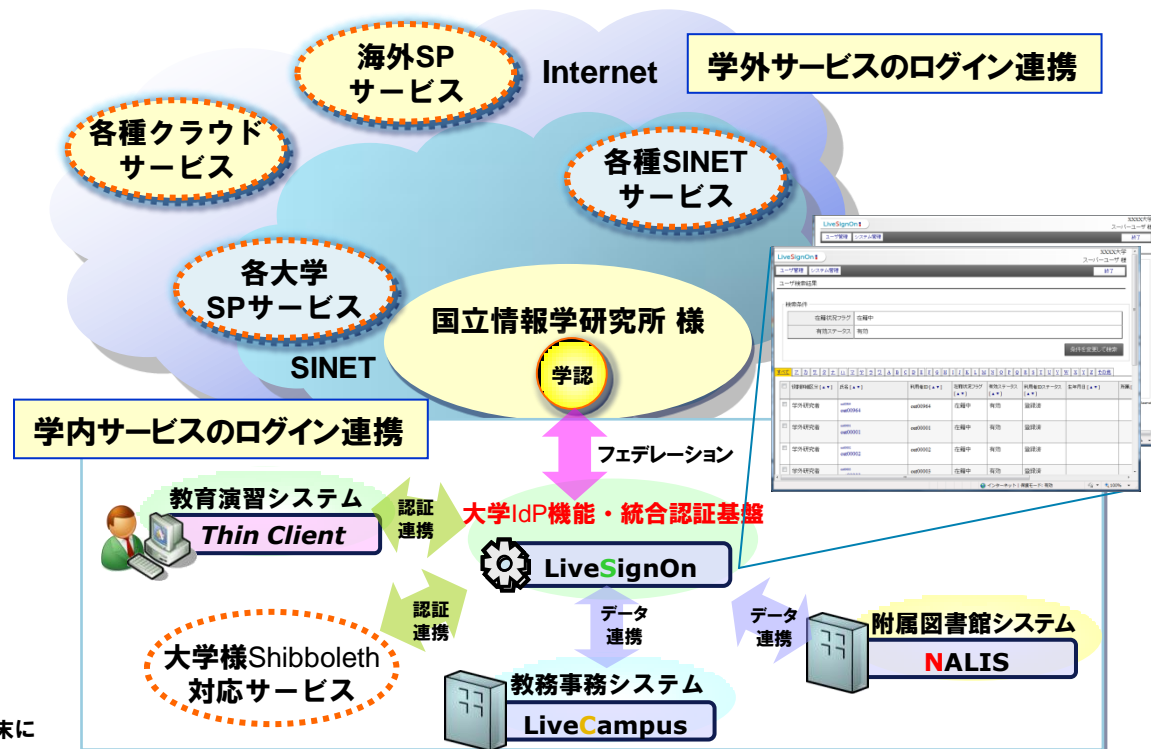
海外SP
サービス

Internet

学外サービスのログイン連携

各種クラウド
サービス

各種SINET
サービス

各大学
SPサービス

国立情報学研究所 様

SINET

学認

学内サービスのログイン連携

フェデレーション

教育演習システム
Thin Client

認証
連携

大学IdP機能・統合認証基盤

LiveSignOn

認証
連携

データ
連携

データ
連携

附属図書館システム
NALIS

大学様Shibboleth
対応サービス

教務事務システム
LiveCampus

LiveSignOn
ユーザ管理 システム管理
XXXX大学
スーパーユーザ 様
終了
ユーザ検索結果
検索条件
在籍状況フラグ 在籍中
有効ステータス 有効
条件を変更して検索
利用者種別区分 氏名 利用者ID 在籍状況フラグ 有効ステータス 利用者ID状態 本年度在籍
学外研究者 ost00004 在籍中 有効 登録済
学外研究者 ost00001 在籍中 有効 登録済
学外研究者 ost00002 在籍中 有効 登録済
学外研究者 ost00003 在籍中 有効 登録済
インターネット | 保護モード: 有効 100%

末に